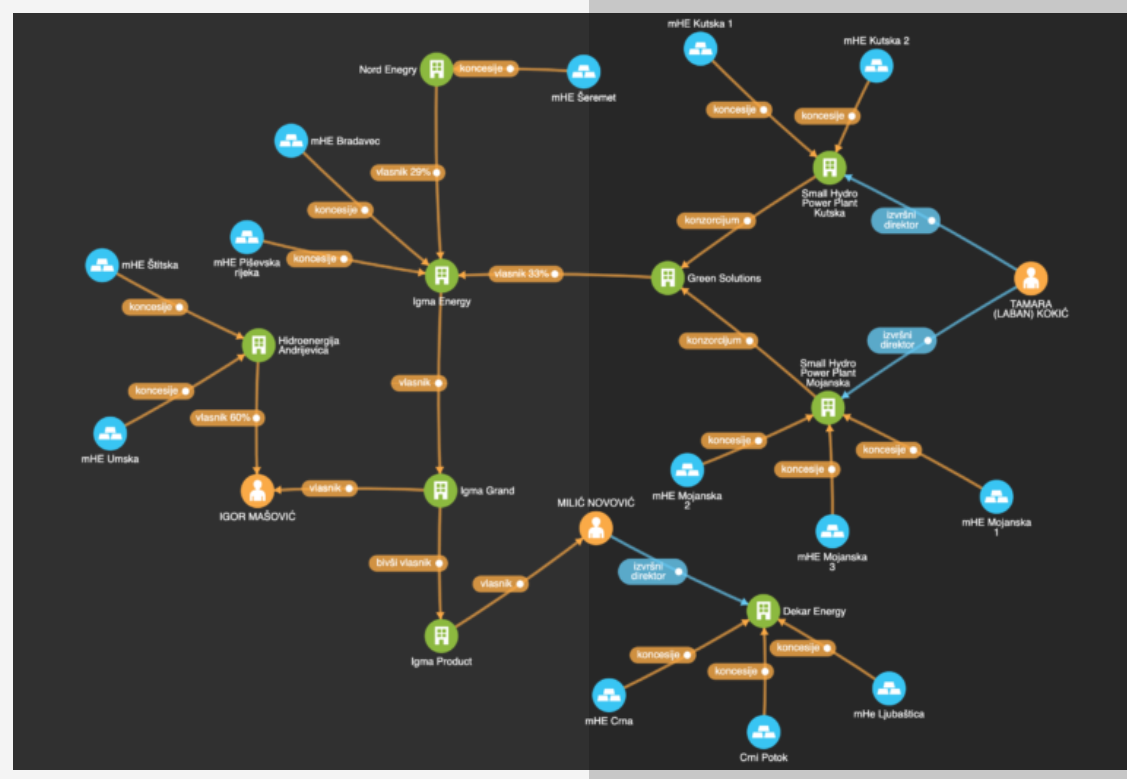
Nord Energy
koncesije
mHE Šeremet
mHE Kutska 1
mHE Kutska 2
koncesije
koncesije
mHE Bradavec
vlasnik 29%
koncesije
Small Hydro Power Plant Kutska
konzorcijum
izvršni direktor
mHE Piševska rijeka
koncesije
Igma Energy
vlasnik 33%
Green Solutions
TAMARA (LABAN) KOKIĆ
mHE Štitska
koncesije
Hidroenergija Andrijevica
konzorcijum
izvršni direktor
koncesije
vlasnik
Small Hydro Power Plant Mojanska
vlasnik 60%
mHE Umska
koncesije
koncesije
koncesije
vlasnik
Igma Grand
IGOR MAŠOVIĆ
mHE Mojanska 2
mHE Mojanska 1
MILIĆ NOVOVIĆ
mHE Mojanska 3
bivši vlasnik
vlasnik
izvršni direktor
Dekar Energy
Igma Product
koncesije
koncesije
koncesije
mHE Crna
mHE Ljubaštica
Crni Potok